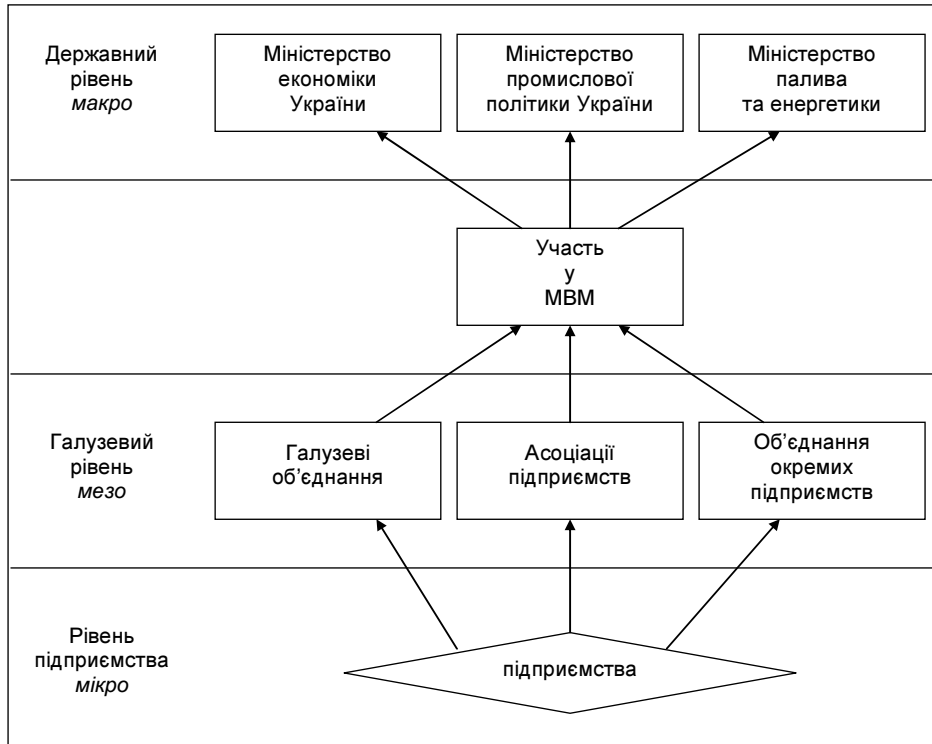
Державний рівень
*макро*

Міністерство економіки України

Міністерство промислової політики України

Міністерство палива та енергетики

Участь у МВМ

Галузевий рівень
*мезо*

Галузеві об'єднання

Асоціації підприємств

Об'єднання окремих підприємств

Рівень підприємства
*мікро*

підприємства